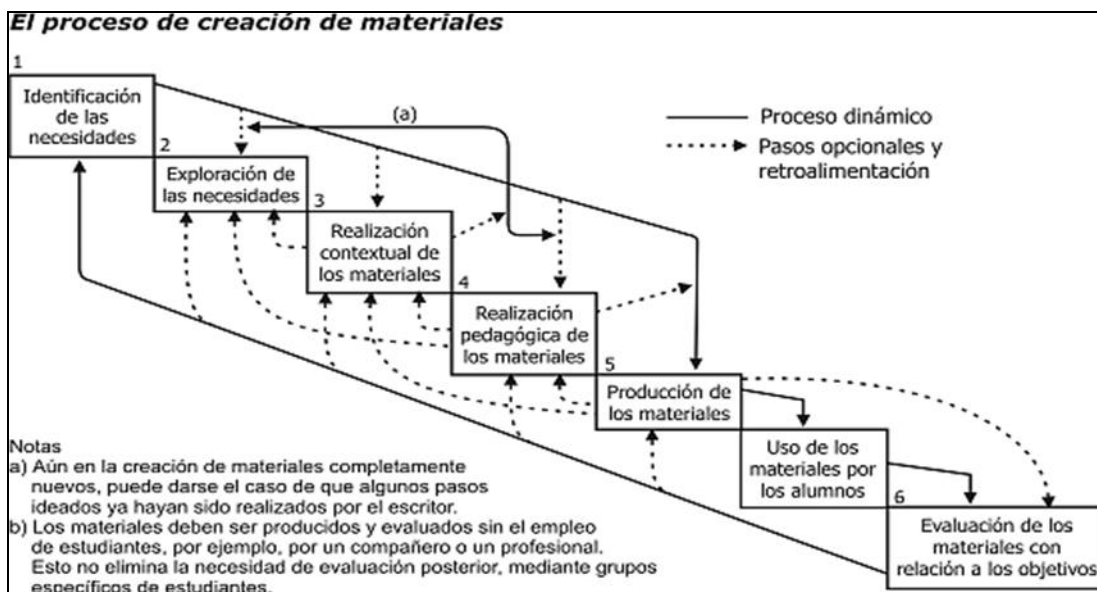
El proceso de creación de materiales

1
Identificación de las necesidades

2
Exploración de las necesidades

3
Realización contextual de los materiales

4
Realización pedagógica de los materiales

5
Producción de los materiales

Uso de los materiales por los alumnos

6
Evaluación de los materiales con relación a los objetivos

(a)

Proceso dinámico

Pasos opcionales y retroalimentación

Notas
a) Aún en la creación de materiales completamente nuevos, puede darse el caso de que algunos pasos ideados ya hayan sido realizados por el escritor.
b) Los materiales deben ser producidos y evaluados sin el empleo de estudiantes, por ejemplo, por un compañero o un profesional. Esto no elimina la necesidad de evaluación posterior, mediante grupos específicos de estudiantes.